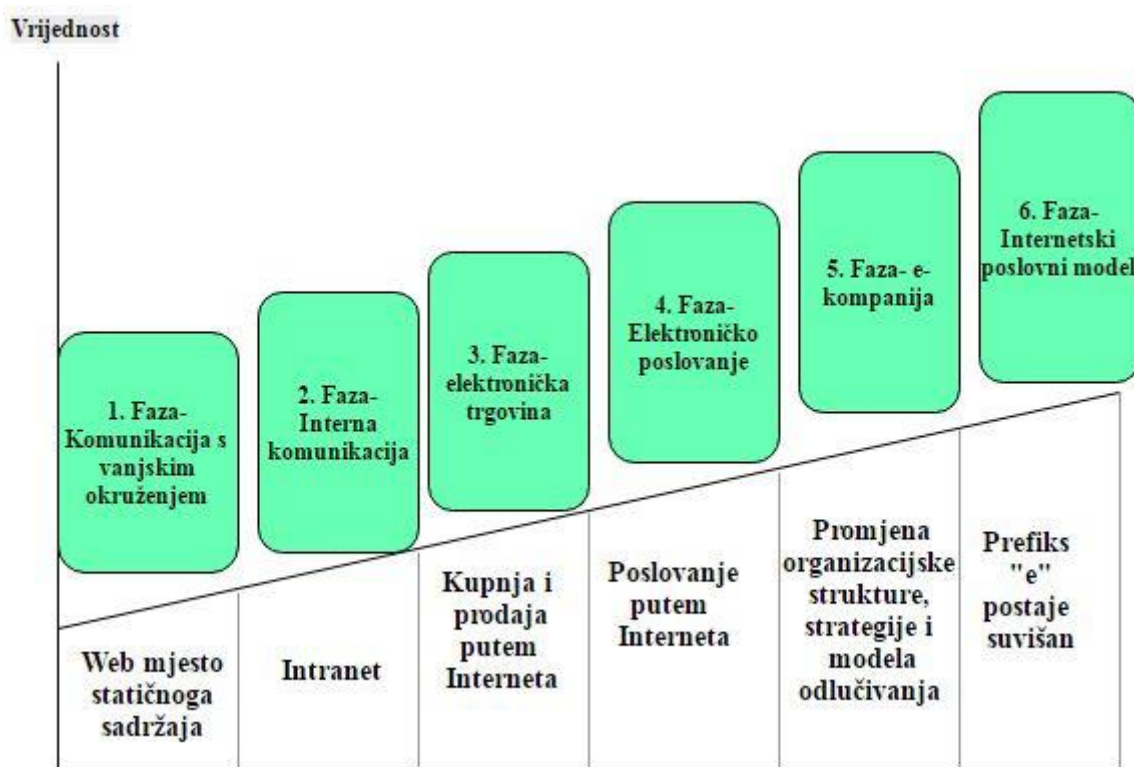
Vrijednost

1. Faza-Komunikacija s vanjskim okruženjem

2. Faza-Interna komunikacija

3. Faza-elektronička trgovina

4. Faza-Elektroničko poslovanje

5. Faza- e-kompanija

6. Faza-Internetski poslovni model

Web mjesto statičnoga sadržaja

Intranet

Kupnja i prodaja putem Interneta

Poslovanje putem Interneta

Promjena organizacijske strukture, strategije i modela odlučivanja

Prefiks "e" postaje suvišan